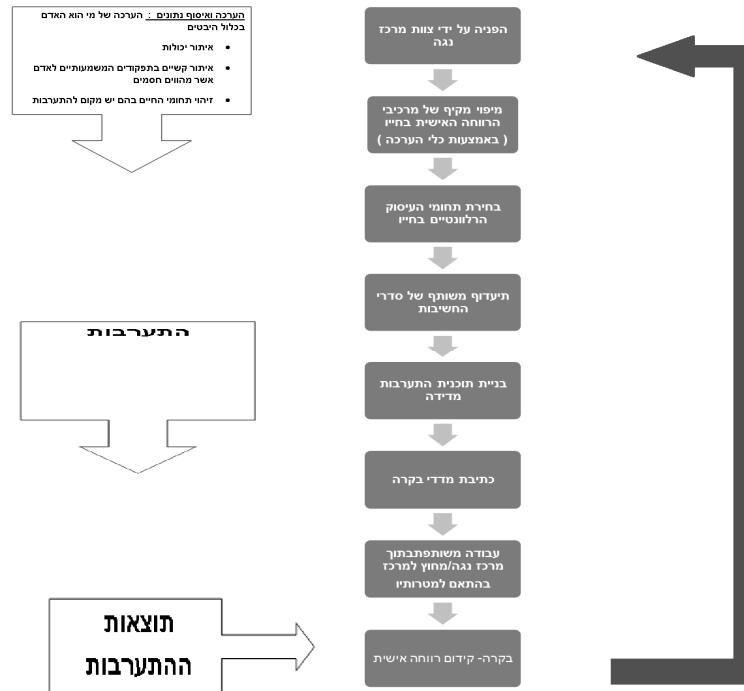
הערכה ואיסוף נתונים : הערכה של מי הוא האדם בכלול היבטים

• איתור יכולות

• איתור קשיים בתפקודים המשמעותיים לאדם אשר מהווים חסמים

• זיהוי תחומי החיים בהם יש מקום להתערבות

התערבות

תוצאות ההתערבות

הפניה על ידי צוות מרכז נגה

מיפוי מקיף של מרכיבי הרווחה האישית בחייו ( באמצעות כלי הערכה )

בחירת תחומי העיסוק הרלוונטיים בחייו

תיעדוף משותף של סדרי החשיבות

בניית תוכנית התערבות מדידה

כתיבת מדדי בקרה

עבודה משותפתבתוך מרכז נגה/מחוץ למרכז בהתאם למטרותיו

בקרה- קידום רווחה אישית